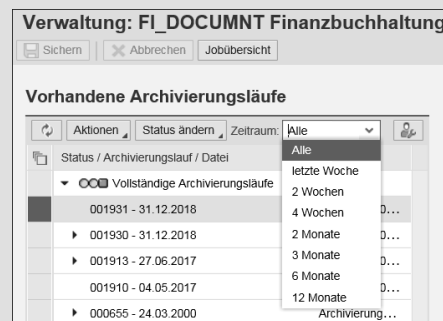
Verwaltung: FI_DOCUMNT Finanzbuchhaltung

Sichern | Abbrechen | Jobübersicht

Vorhandene Archivierungsläufe

Aktionen | Status ändern | Zeitraum: Alle

Status / Archivierungslauf / Datei

Vollständige Archivierungsläufe

001931 - 31.12.2018

001930 - 31.12.2018

001913 - 27.06.2017

001910 - 04.05.2017

000655 - 24.03.2000

Alle
letzte Woche
2 Wochen
4 Wochen
2 Monate
3 Monate
6 Monate
12 Monate

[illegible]
Archivierung…